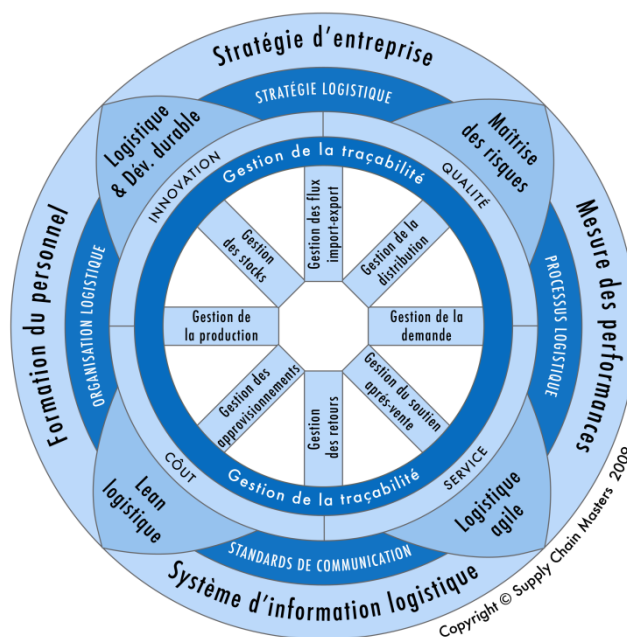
Stratégie d'entreprise

STRATÉGIE LOGISTIQUE

Logistique & Dév. durable

Maîtrise des risques

Formation du personnel

Mesure des performances

ORGANISATION LOGISTIQUE

PROCESSUS LOGISTIQUE

INNOVATION

QUALITÉ

Gestion de la traçabilité

Gestion des stocks

Gestion des flux import-export

Gestion de la distribution

Gestion de la production

Gestion de la demande

Gestion des approvisionnements

Gestion des retours

Gestion du soutien après-vente

Gestion de la traçabilité

CÔUT

SERVICE

Lean logistique

Logistique agile

STANDARDS DE COMMUNICATION

Système d'information logistique

Copyright © Supply Chain Masters 2009